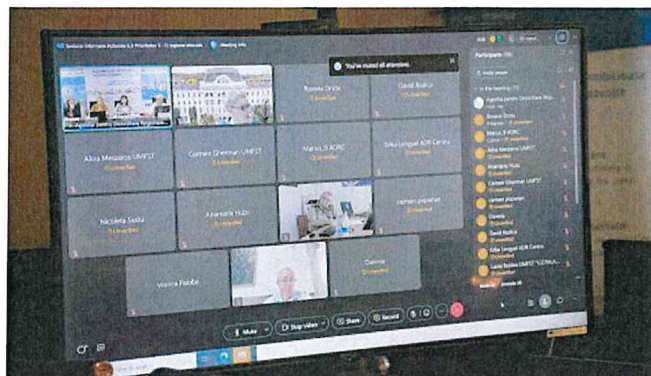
Sesiune Informare Actiunea 6.3 Prioritatea 6 – O regiune educată

Meeting info

You've muted all attendees.

Participants (19)

Invite people

In the meeting (19)

Agenția pentru Dezvoltare Regi...

Roxana Drinia

Unmuted

David Rodica

Unmuted

Alina Meszaros UMFST

Unmuted

Carmen Gherman UMFST

Unmuted

Marius 3 ADRC

Unmuted

Erika Lengyel ADR Centru

Unmuted

Nicoleta Szőcs

Unmuted

Anamaria Hușu

Unmuted

iosmen popovan

Unmuted

Vizoica Faluba

Unmuted

Delinna

Unmuted

Roxana Drinia

Marius 3 ADRC

Alina Meszaros UMFST

Anamaria Hușu

Carmen Gherman UMFST

iosmen popovan

Daniela

David Rodica

Erika Lengyel ADR Centru

Laura Butiba UMFST

Mute

Stop video

Share

Record